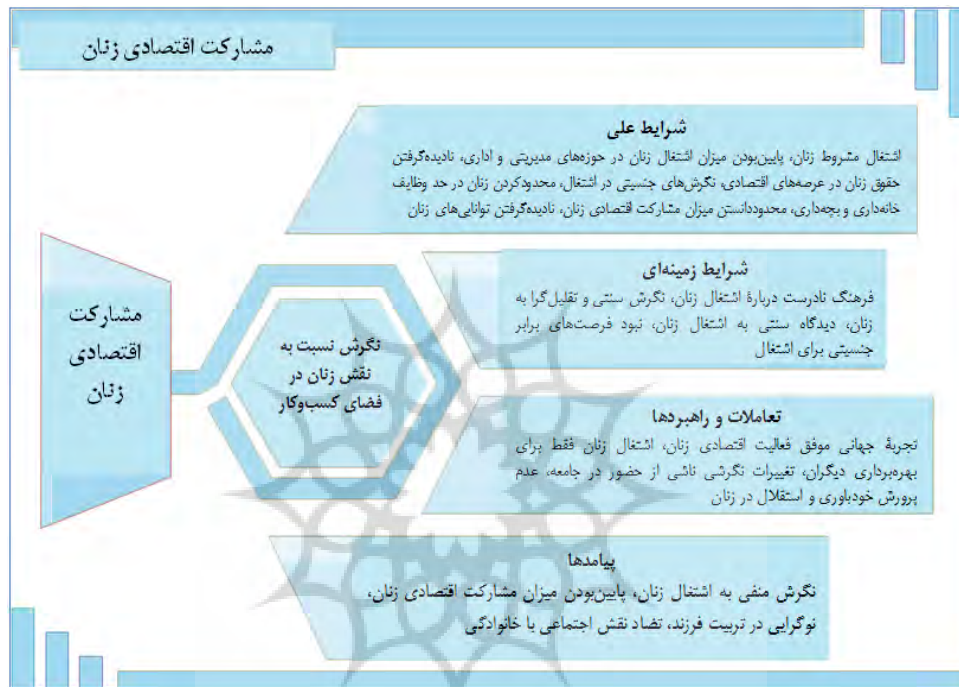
مشارکت اقتصادی زنان

شرایط علی
اشتغال مشروط زنان، پایین‌بودن میزان اشتغال زنان در حوزه‌های مدیریتی و اداری، نادیده‌گرفتن حقوق زنان در عرصه‌های اقتصادی، نگرش‌های جنسیتی در اشتغال، محدودکردن زنان در حد وظایف خانه‌داری و بچه‌داری، محدوددانستن میزان مشارکت اقتصادی زنان، نادیده‌گرفتن توانایی‌های زنان

مشارکت اقتصادی زنان

نگرش نسبت به نقش زنان در فضای کسب‌وکار

شرایط زمینه‌ای
فرهنگ نادرست دربارهٔ اشتغال زنان، نگرش سنتی و تقلیل‌گرا به زنان، دیدگاه سنتی به اشتغال زنان، نبود فرصت‌های برابر جنسیتی برای اشتغال

تعاملات و راهبردها
تجربهٔ جهانی موفق فعالیت اقتصادی زنان، اشتغال زنان فقط برای بهره‌برداری دیگران، تغییرات نگرشی ناشی از حضور در جامعه، عدم پرورش خودباوری و استقلال در زنان

پیامدها
نگرش منفی به اشتغال زنان، پایین‌بودن میزان مشارکت اقتصادی زنان، نوگرایی در تربیت فرزند، تضاد نقش اجتماعی با خانوادگی